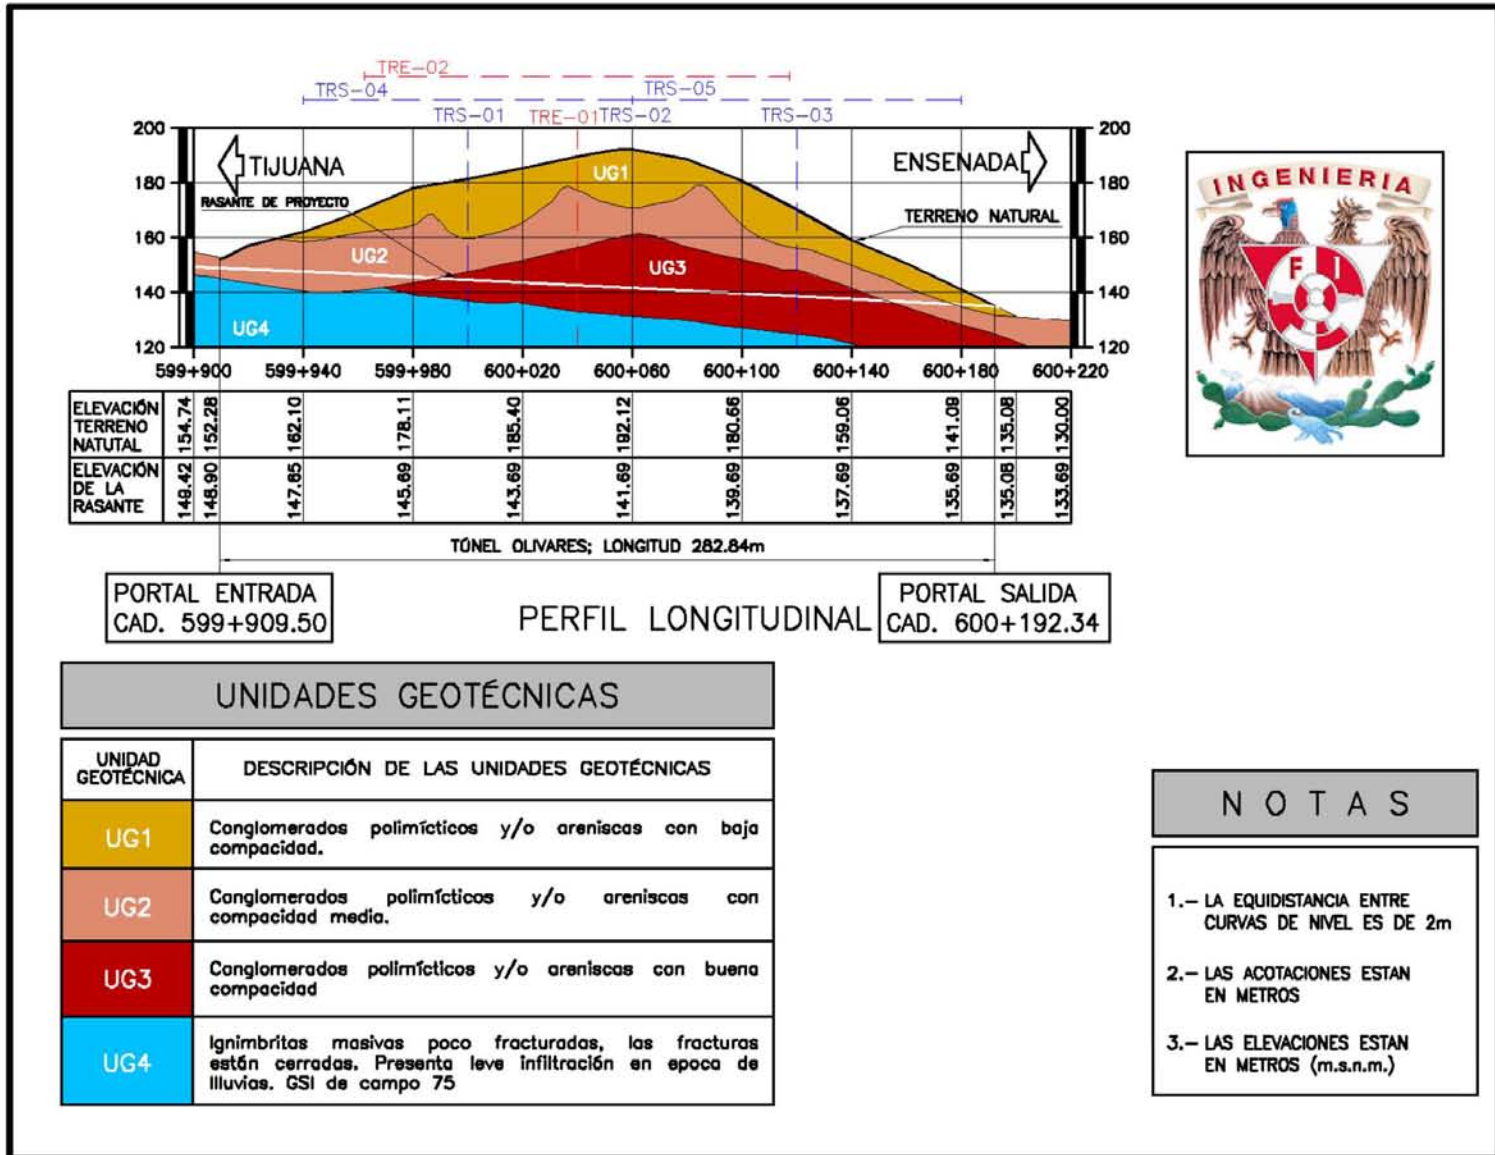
TRE-02
TRS-04
TRS-05
TRS-01
TRE-01
TRS-02
TRS-03

200
180
160
140
120

TIJUANA
RASANTE DE PROYECTO
ENSENADA
TERRENO NATURAL
UG1
UG2
UG3
UG4

599+900 599+940 599+980 600+020 600+060 600+100 600+140 600+180 600+220

| | | | | | | | | | | | |
|---|---|---|---|---|---|---|---|---|---|---|---|
| ELEVACIÓN TERRENO NATUTAL | 154.74 | 152.28 | 162.10 | 178.11 | 185.40 | 192.12 | 180.66 | 159.06 | 141.08 | 135.08 | 130.00 |
| ELEVACIÓN DE LA RASANTE | 149.42 | 148.90 | 147.65 | 145.69 | 143.69 | 141.69 | 139.69 | 137.69 | 135.69 | 135.08 | 133.69 |

TÚNEL OLIVARES; LONGITUD 282.84m

PORTAL ENTRADA
CAD. 599+909.50

PERFIL LONGITUDINAL

PORTAL SALIDA
CAD. 600+192.34

INGENIERIA
F I

UNIDADES GEOTÉCNICAS

| UNIDAD GEOTÉCNICA | DESCRIPCIÓN DE LAS UNIDADES GEOTÉCNICAS |
|---|---|
| UG1 | Conglomerados polimícticos y/o areniscas con baja compacidad. |
| UG2 | Conglomerados polimícticos y/o areniscas con compacidad media. |
| UG3 | Conglomerados polimícticos y/o areniscas con buena compacidad |
| UG4 | Ignimbritas masivas poco fracturadas, las fracturas están cerradas. Presenta leve infiltración en epoca de lluvias. GSI de campo 75 |

N O T A S

1.- LA EQUIDISTANCIA ENTRE CURVAS DE NIVEL ES DE 2m

2.- LAS ACOTACIONES ESTAN EN METROS

3.- LAS ELEVACIONES ESTAN EN METROS (m.s.n.m.)